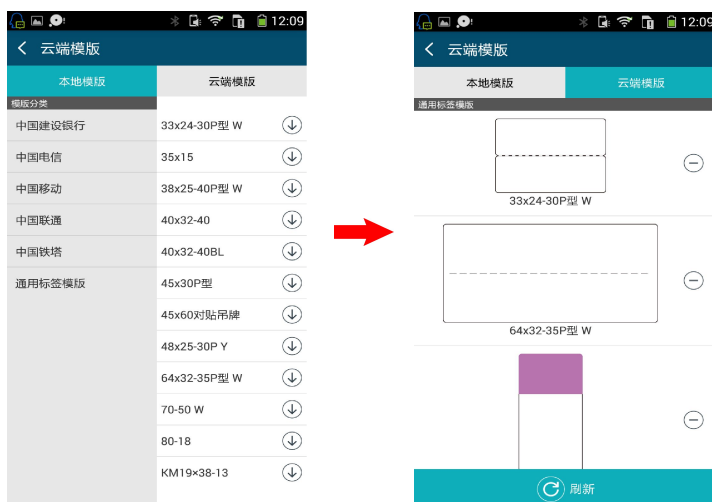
12:09

云端模版

本地模版
云端模版

模板分类

中国建设银行
中国电信
中国移动
中国联通
中国铁塔
通用标签模版

33x24-30P型 W
35x15
38x25-40P型 W
40x32-40
40x32-40BL
45x30P型
45x60对贴吊牌
48x25-30P Y
64x32-35P型 W
70-50 W
80-18
KM19×38-13

12:09

云端模版

本地模版
云端模版

通用标签模版

33x24-30P型 W

64x32-35P型 W

刷新